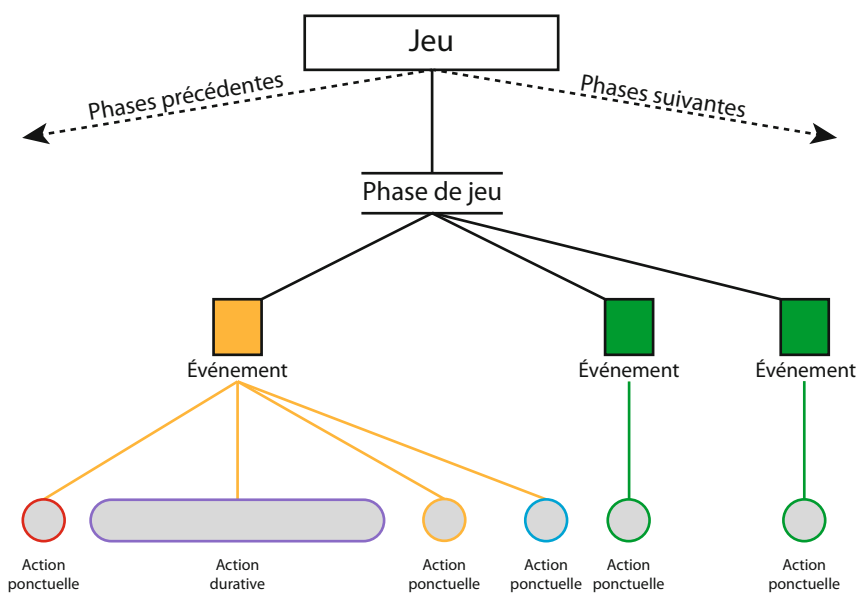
Jeu

Phases précédentes

Phases suivantes

Phase de jeu

Événement

Événement

Événement

Action ponctuelle

Action durative

Action ponctuelle

Action ponctuelle

Action ponctuelle

Action ponctuelle